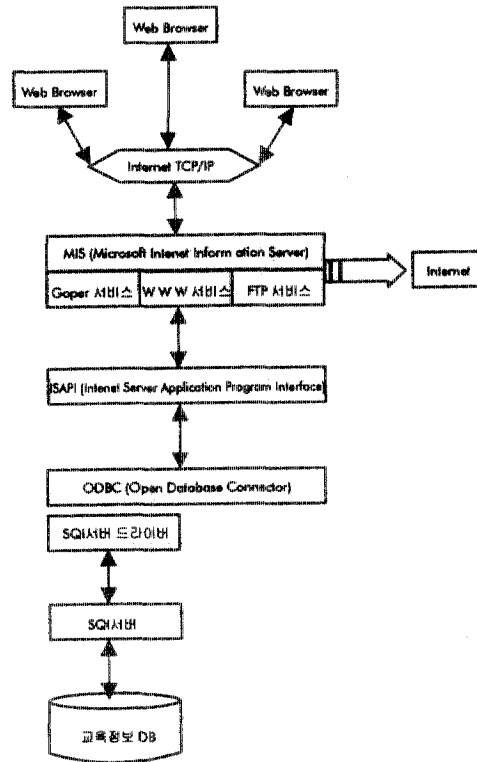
Web Browser

Web Browser

Web Browser

Internet TCP/IP

MIS (Microsoft Intenet Inform ation Server)

Goper 서비스

W W W 서비스

FTP 서비스

Internet

ISAPI (Intenet Server Application Program Interface)

ODBC (Open Database Connector)

SQl서버 드라이버

SQl서버

교육정보 DB